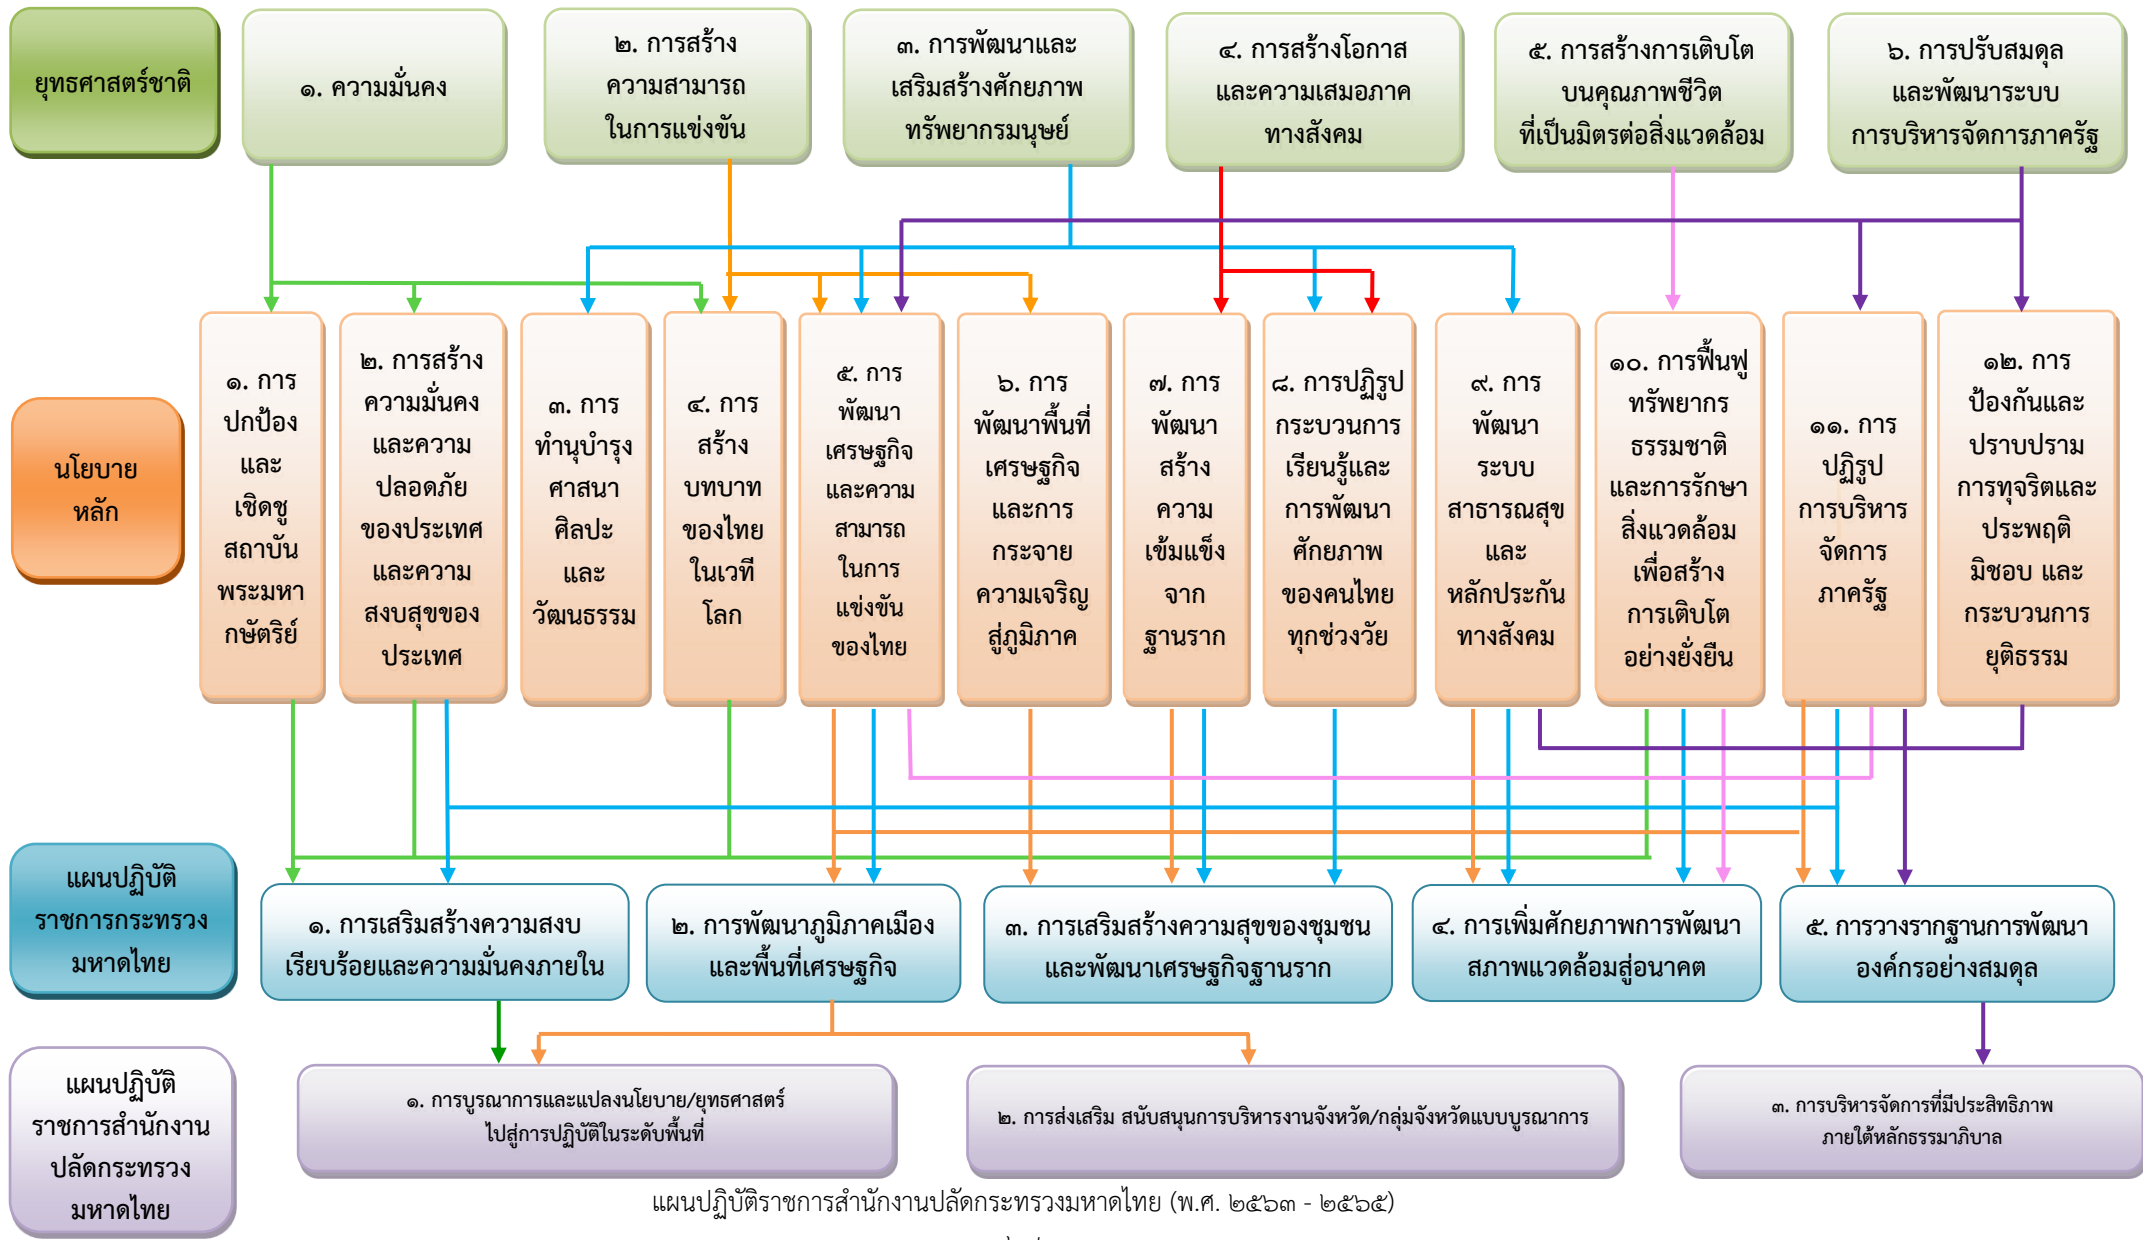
ยุทธศาสตร์ชาติ

๑. ความมั่นคง

๒. การสร้างความสามารถในการแข่งขัน

๓. การพัฒนาและเสริมสร้างศักยภาพทรัพยากรมนุษย์

๔. การสร้างโอกาสและความเสมอภาคทางสังคม

๕. การสร้างการเติบโตบนคุณภาพชีวิตที่เป็นมิตรต่อสิ่งแวดล้อม

๖. การปรับสมดุลและพัฒนาระบบการบริหารจัดการภาครัฐ

นโยบายหลัก

๑. การปกป้องและเชิดชูสถาบันพระมหากษัตริย์

๒. การสร้างความมั่นคงและความปลอดภัยของประเทศและความสงบสุขของประเทศ

๓. การทำนุบำรุงศาสนา ศิลปะ และวัฒนธรรม

๔. การสร้างบทบาทของไทยในเวทีโลก

๕. การพัฒนาเศรษฐกิจและความสามารถในการแข่งขันของไทย

๖. การพัฒนาพื้นที่เศรษฐกิจและการกระจายความเจริญสู่ภูมิภาค

๗. การพัฒนาสร้างความเข้มแข็งจากฐานราก

๘. การปฏิรูปกระบวนการเรียนรู้และการพัฒนาศักยภาพของคนไทยทุกช่วงวัย

๙. การพัฒนาระบบสาธารณสุขและหลักประกันทางสังคม

๑๐. การฟื้นฟูทรัพยากรธรรมชาติและการรักษาสิ่งแวดล้อมเพื่อสร้างการเติบโตอย่างยั่งยืน

๑๑. การปฏิรูปการบริหารจัดการภาครัฐ

๑๒. การป้องกันและปราบปรามการทุจริตและประพฤติมิชอบ และกระบวนการยุติธรรม

แผนปฏิบัติราชการกระทรวงมหาดไทย

๑. การเสริมสร้างความสงบเรียบร้อยและความมั่นคงภายใน

๒. การพัฒนาภูมิภาคเมืองและพื้นที่เศรษฐกิจ

๓. การเสริมสร้างความสุขของชุมชนและพัฒนาเศรษฐกิจฐานราก

๔. การเพิ่มศักยภาพการพัฒนาสภาพแวดล้อมสู่อนาคต

๕. การวางรากฐานการพัฒนาองค์กรอย่างสมดุล

แผนปฏิบัติราชการสำนักงานปลัดกระทรวงมหาดไทย

๑. การบูรณาการและแปลงนโยบาย/ยุทธศาสตร์ไปสู่การปฏิบัติในระดับพื้นที่

๒. การส่งเสริม สนับสนุนการบริหารงานจังหวัด/กลุ่มจังหวัดแบบบูรณาการ

๓. การบริหารจัดการที่มีประสิทธิภาพภายใต้หลักธรรมาภิบาล

แผนปฏิบัติราชการสำนักงานปลัดกระทรวงมหาดไทย (พ.ศ. ๒๕๖๓ - ๒๕๖๕)